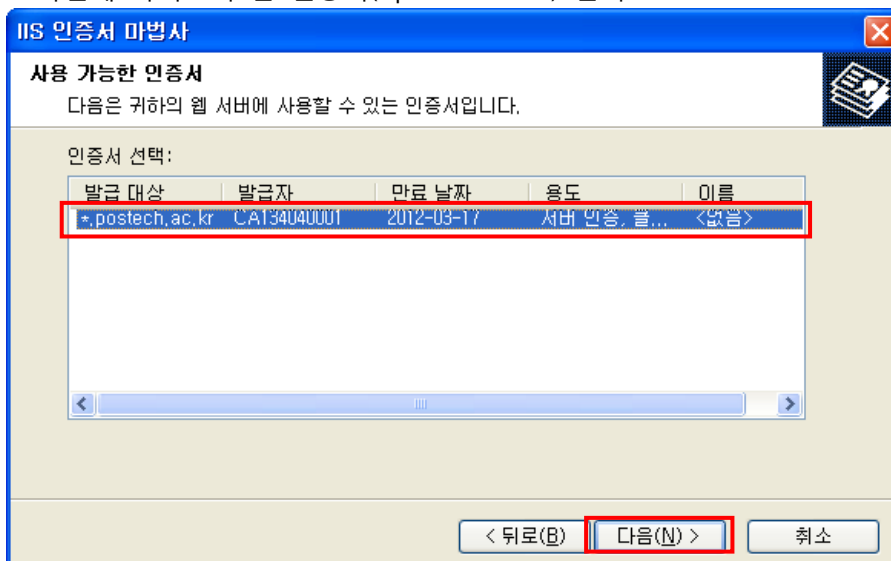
IIS 인증서 마법사

사용 가능한 인증서

다음은 귀하의 웹 서버에 사용할 수 있는 인증서입니다.

인증서 선택:

| 발급 대상 | 발급자 | 만료 날짜 | 용도 | 이름 |
|---|---|---|---|---|
| *.postech.ac.kr | CA134040001 | 2012-03-17 | 서버 인증, 클... | <없음> |

< 뒤로(B)

다음(N) >

취소